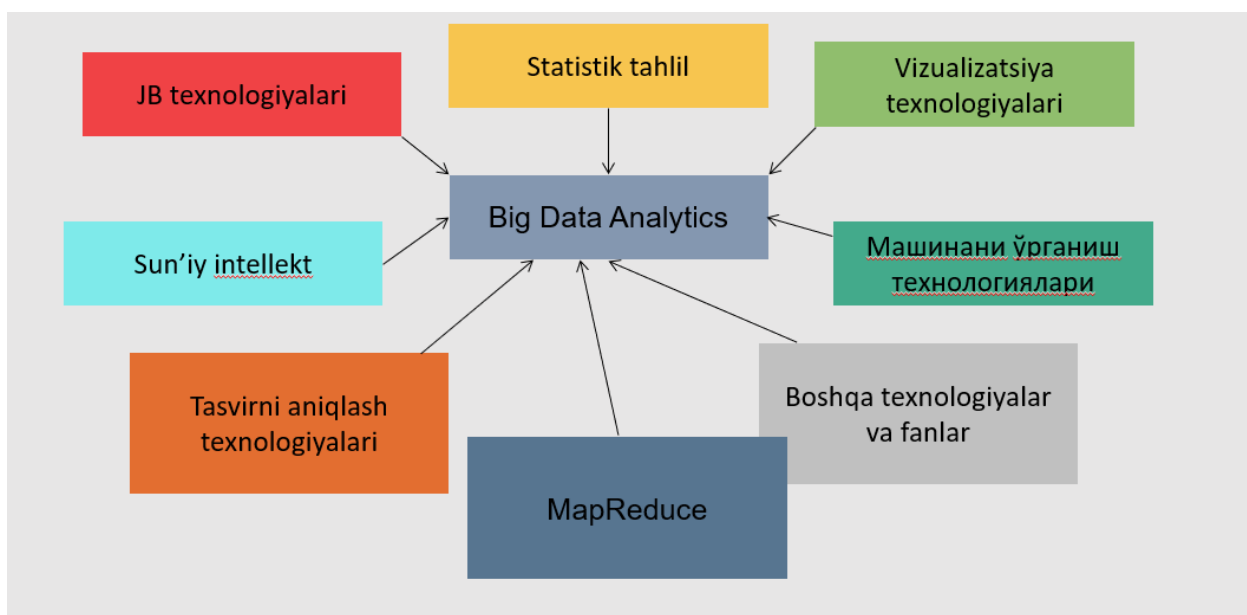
Statistik tahlil

JB texnologiyalari

Vizualizatsiya texnologiyalari

Big Data Analytics

Sun’iy intellekt

Машинани ўрганиш технологиялари

Tasvirni aniqlash texnologiyalari

Boshqa texnologiyalar va fanlar

MapReduce